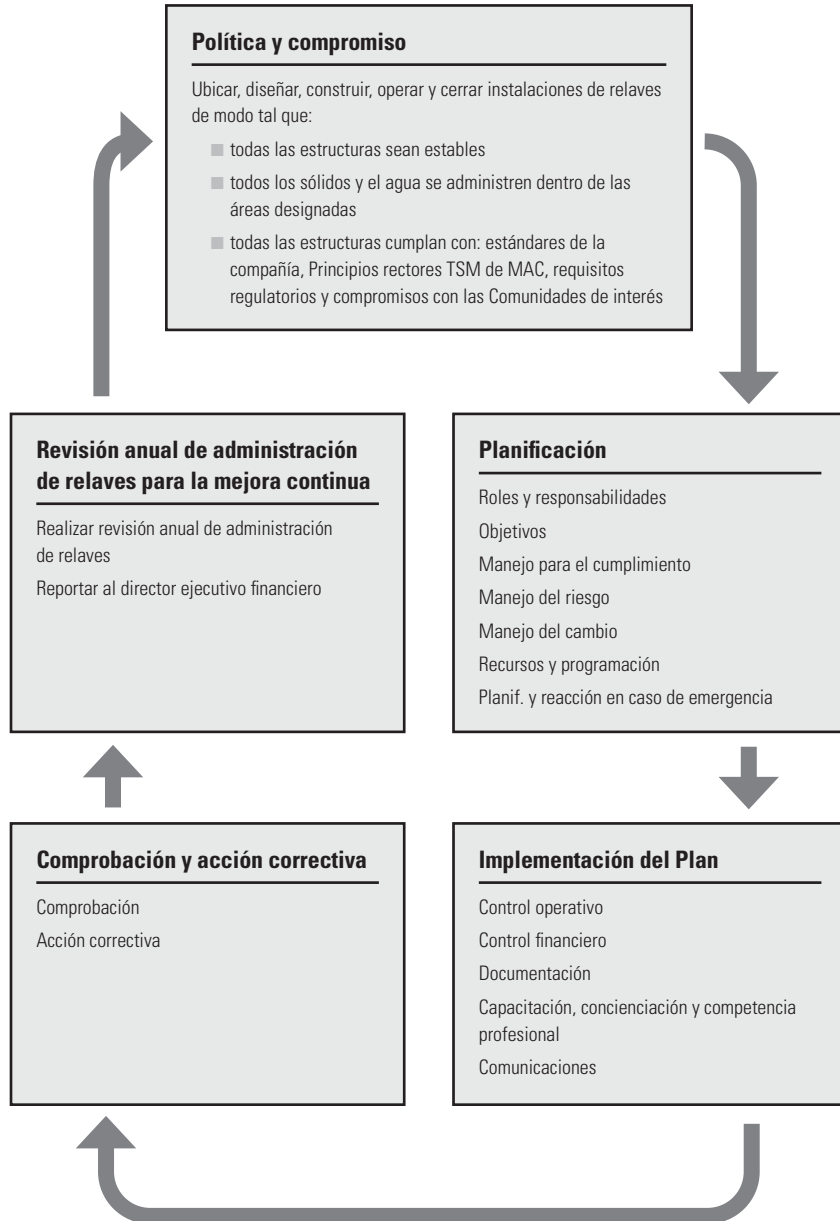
Política y compromiso

Ubicar, diseñar, construir, operar y cerrar instalaciones de relaves de modo tal que:

- todas las estructuras sean estables
- todos los sólidos y el agua se administren dentro de las áreas designadas
- todas las estructuras cumplan con: estándares de la compañía, Principios rectores TSM de MAC, requisitos regulatorios y compromisos con las Comunidades de interés

Planificación

Roles y responsabilidades

Objetivos

Manejo para el cumplimiento

Manejo del riesgo

Manejo del cambio

Recursos y programación

Planif. y reacción en caso de emergencia

Implementación del Plan

Control operativo

Control financiero

Documentación

Capacitación, concienciación y competencia profesional

Comunicaciones

Comprobación y acción correctiva

Comprobación

Acción correctiva

Revisión anual de administración de relaves para la mejora continua

Realizar revisión anual de administración de relaves

Reportar al director ejecutivo financiero